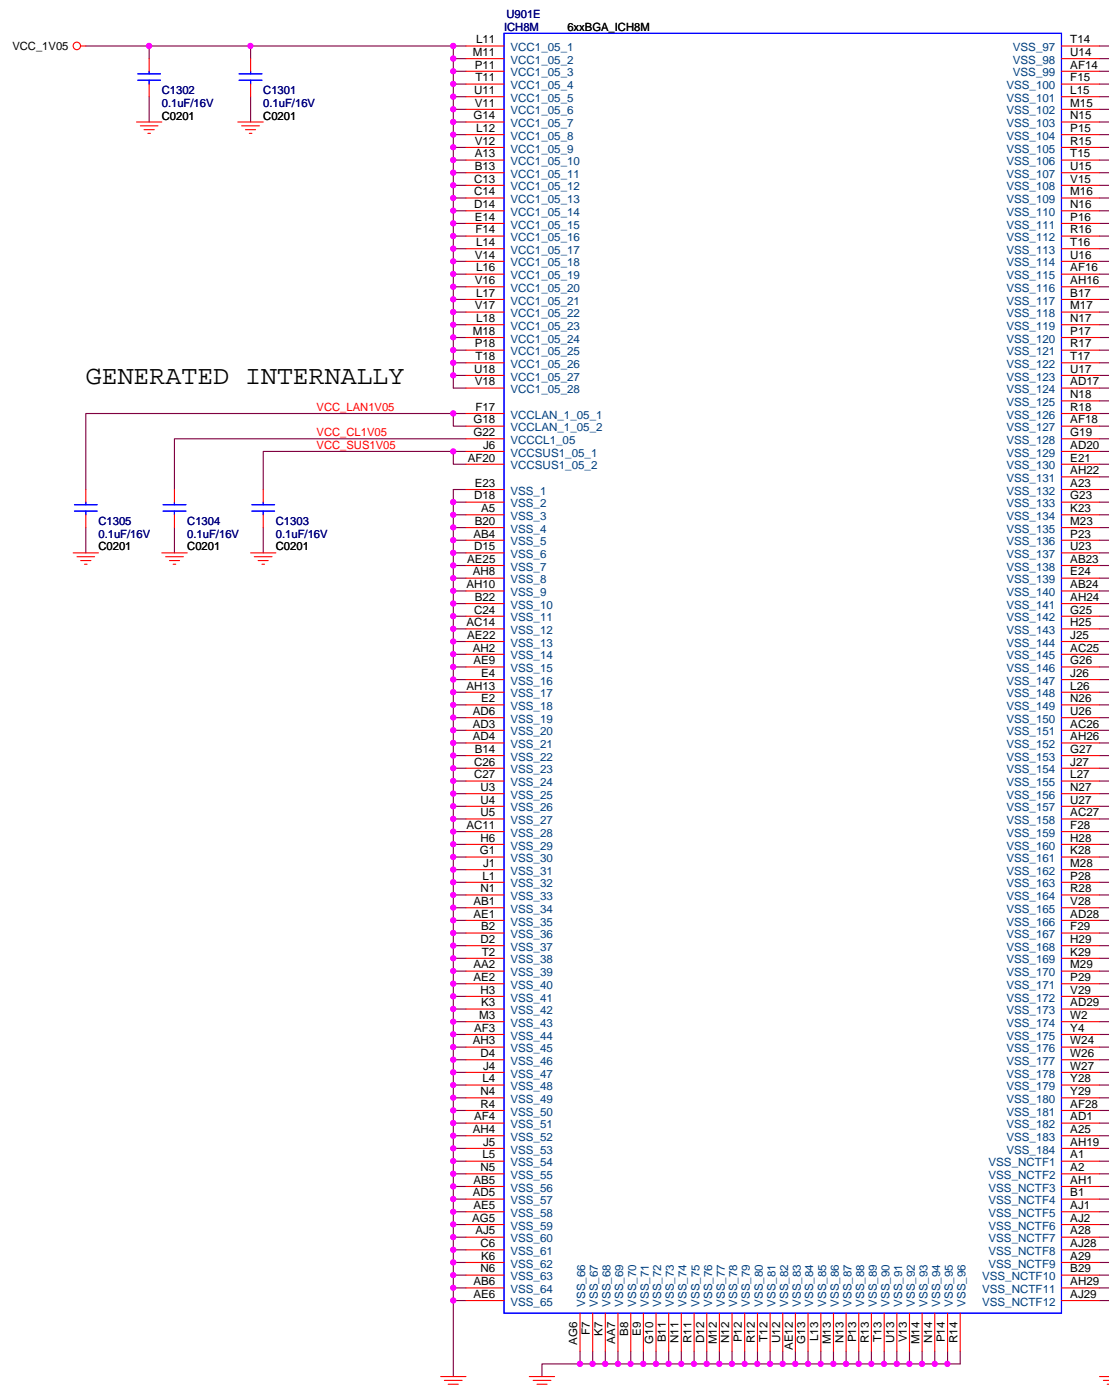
U901E
ICH8M
6xxBGA_ICH8M

VCC_1V05

C1302
0.1uF/16V
C0201

C1301
0.1uF/16V
C0201

GENERATED INTERNALLY

VCC_LAN1V05
VCC_CL1V05
VCC_SUS1V05

C1305
0.1uF/16V
C0201

C1304
0.1uF/16V
C0201

C1303
0.1uF/16V
C0201

L11 VCC1_05_1
M11 VCC1_05_2
P11 VCC1_05_3
T11 VCC1_05_4
U11 VCC1_05_5
V11 VCC1_05_6
G14 VCC1_05_7
L12 VCC1_05_8
V12 VCC1_05_9
A13 VCC1_05_10
B13 VCC1_05_11
C13 VCC1_05_12
C14 VCC1_05_13
D14 VCC1_05_14
E14 VCC1_05_15
F14 VCC1_05_16
L14 VCC1_05_17
V14 VCC1_05_18
L16 VCC1_05_19
V16 VCC1_05_20
L17 VCC1_05_21
V17 VCC1_05_22
L18 VCC1_05_23
M18 VCC1_05_24
P18 VCC1_05_25
T18 VCC1_05_26
U18 VCC1_05_27
V18 VCC1_05_28
F17
G18 VCCLAN_1_05_1
G22 VCCLAN_1_05_2
J6 VCCCL1_05
AF20 VCCSUS1_05_1
VCCSUS1_05_2
E23
D18 VSS_1
A5 VSS_2
B20 VSS_3
AB4 VSS_4
D15 VSS_5
AE25 VSS_6
AH8 VSS_7
AH10 VSS_8
B22 VSS_9
C24 VSS_10
AC14 VSS_11
AE22 VSS_12
AH2 VSS_13
AE9 VSS_14
E4 VSS_15
AH13 VSS_16
E2 VSS_17
AD6 VSS_18
AD3 VSS_19
AD4 VSS_20
B14 VSS_21
C26 VSS_22
C27 VSS_23
U3 VSS_24
U4 VSS_25
U5 VSS_26
AC11 VSS_27
H6 VSS_28
G1 VSS_29
J1 VSS_30
L1 VSS_31
N1 VSS_32
AB1 VSS_33
AE1 VSS_34
B2 VSS_35
D2 VSS_36
T2 VSS_37
AA2 VSS_38
AE2 VSS_39
H3 VSS_40
K3 VSS_41
M3 VSS_42
AF3 VSS_43
AH3 VSS_44
D4 VSS_45
J4 VSS_46
L4 VSS_47
N4 VSS_48
R4 VSS_49
AF4 VSS_50
AH4 VSS_51
J5 VSS_52
L5 VSS_53
N5 VSS_54
AB5 VSS_55
AD5 VSS_56
AE5 VSS_57
AG5 VSS_58
AJ5 VSS_59
C6 VSS_60
K6 VSS_61
N6 VSS_62
AB6 VSS_63
AE6 VSS_64
VSS_65

VSS_66 AG6
VSS_67 F7
VSS_68 K7
VSS_69 AA7
VSS_70 B8
VSS_71 E9
VSS_72 G10
VSS_73 B11
VSS_74 N11
VSS_75 R11
VSS_76 D12
VSS_77 M12
VSS_78 N12
VSS_79 P12
VSS_80 R12
VSS_81 T12
VSS_82 U12
VSS_83 AE12
VSS_84 G13
VSS_85 L13
VSS_86 M13
VSS_87 N13
VSS_88 P13
VSS_89 R13
VSS_90 T13
VSS_91 U13
VSS_92 V13
VSS_93 M14
VSS_94 N14
VSS_95 P14
VSS_96 R14

VSS_97 T14
VSS_98 U14
VSS_99 AF14
VSS_100 F15
VSS_101 L15
VSS_102 M15
VSS_103 N15
VSS_104 P15
VSS_105 R15
VSS_106 T15
VSS_107 U15
VSS_108 V15
VSS_109 M16
VSS_110 N16
VSS_111 P16
VSS_112 R16
VSS_113 T16
VSS_114 U16
VSS_115 AF16
VSS_116 AH16
VSS_117 B17
VSS_118 M17
VSS_119 N17
VSS_120 P17
VSS_121 R17
VSS_122 T17
VSS_123 U17
VSS_124 AD17
VSS_125 N18
VSS_126 R18
VSS_127 AF18
VSS_128 G19
VSS_129 AD20
VSS_130 E21
VSS_131 AH22
VSS_132 A23
VSS_133 G23
VSS_134 K23
VSS_135 M23
VSS_136 P23
VSS_137 U23
VSS_138 AB23
VSS_139 E24
VSS_140 AB24
VSS_141 AH24
VSS_142 G25
VSS_143 H25
VSS_144 J25
VSS_145 AC25
VSS_146 G26
VSS_147 J26
VSS_148 L26
VSS_149 N26
VSS_150 U26
VSS_151 AC26
VSS_152 AH26
VSS_153 G27
VSS_154 J27
VSS_155 L27
VSS_156 N27
VSS_157 U27
VSS_158 AC27
VSS_159 F28
VSS_160 H28
VSS_161 K28
VSS_162 M28
VSS_163 P28
VSS_164 R28
VSS_165 V28
VSS_166 AD28
VSS_167 F29
VSS_168 H29
VSS_169 K29
VSS_170 M29
VSS_171 P29
VSS_172 V29
VSS_173 AD29
VSS_174 W2
VSS_175 Y4
VSS_176 W24
VSS_177 W26
VSS_178 W27
VSS_179 Y28
VSS_180 Y29
VSS_181 AF28
VSS_182 AD1
VSS_183 A25
VSS_184 AH19
VSS_NCTF1 A1
VSS_NCTF2 A2
VSS_NCTF3 AH1
VSS_NCTF4 B1
VSS_NCTF5 AJ1
VSS_NCTF6 AJ2
VSS_NCTF7 A28
VSS_NCTF8 AJ28
VSS_NCTF9 A29
VSS_NCTF10 B29
VSS_NCTF11 AH29
VSS_NCTF12 AJ29